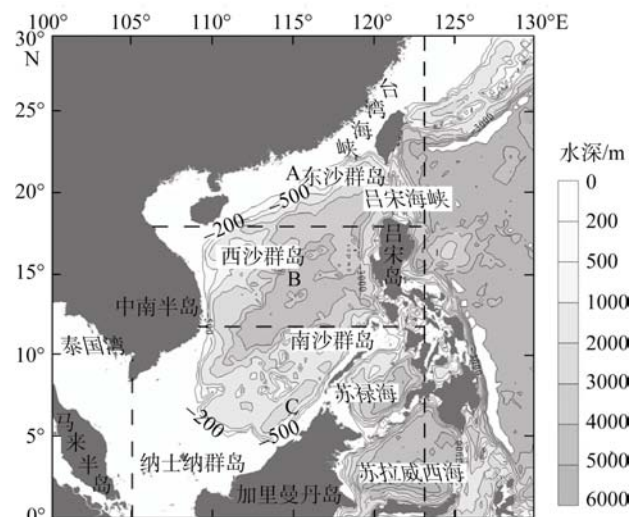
100° 105° 110° 115° 120° 125° 130°E

30° N

25°

20°

15°

10°

5°

0°

台湾海峡

A

东沙群岛

-500

吕宋海峡

-200

西沙群岛

B

吕宋岛

中南半岛

泰国湾

南沙群岛

苏禄海

C

-200

-500

马来半岛

纳土纳群岛

加里曼丹岛

苏拉威西海

水深/m

0

200

500

1000

2000

3000

4000

5000

6000